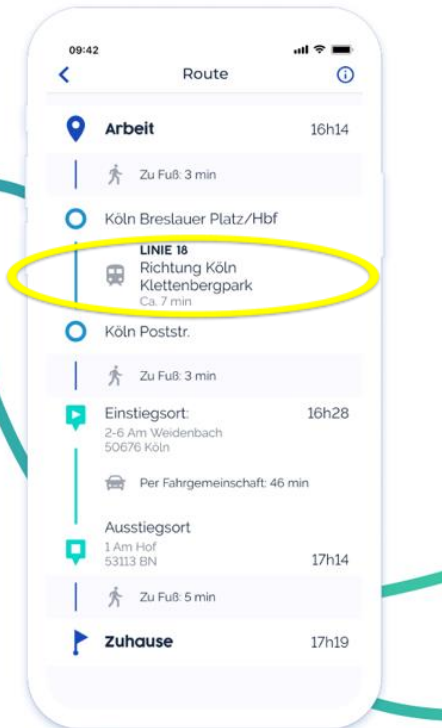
09:42

Route

Arbeit 16h14

Zu Fuß: 3 min

Köln Breslauer Platz/Hbf

LINIE 18
Richtung Köln Klettenbergpark
Ca. 7 min

Köln Poststr.

Zu Fuß: 3 min

Einstiegsort: 16h28
2-6 Am Weidenbach
50676 Köln

Per Fahrgemeinschaft: 46 min

Ausstiegsort
1 Am Hof
53113 BN 17h14

Zu Fuß: 5 min

Zuhause 17h19